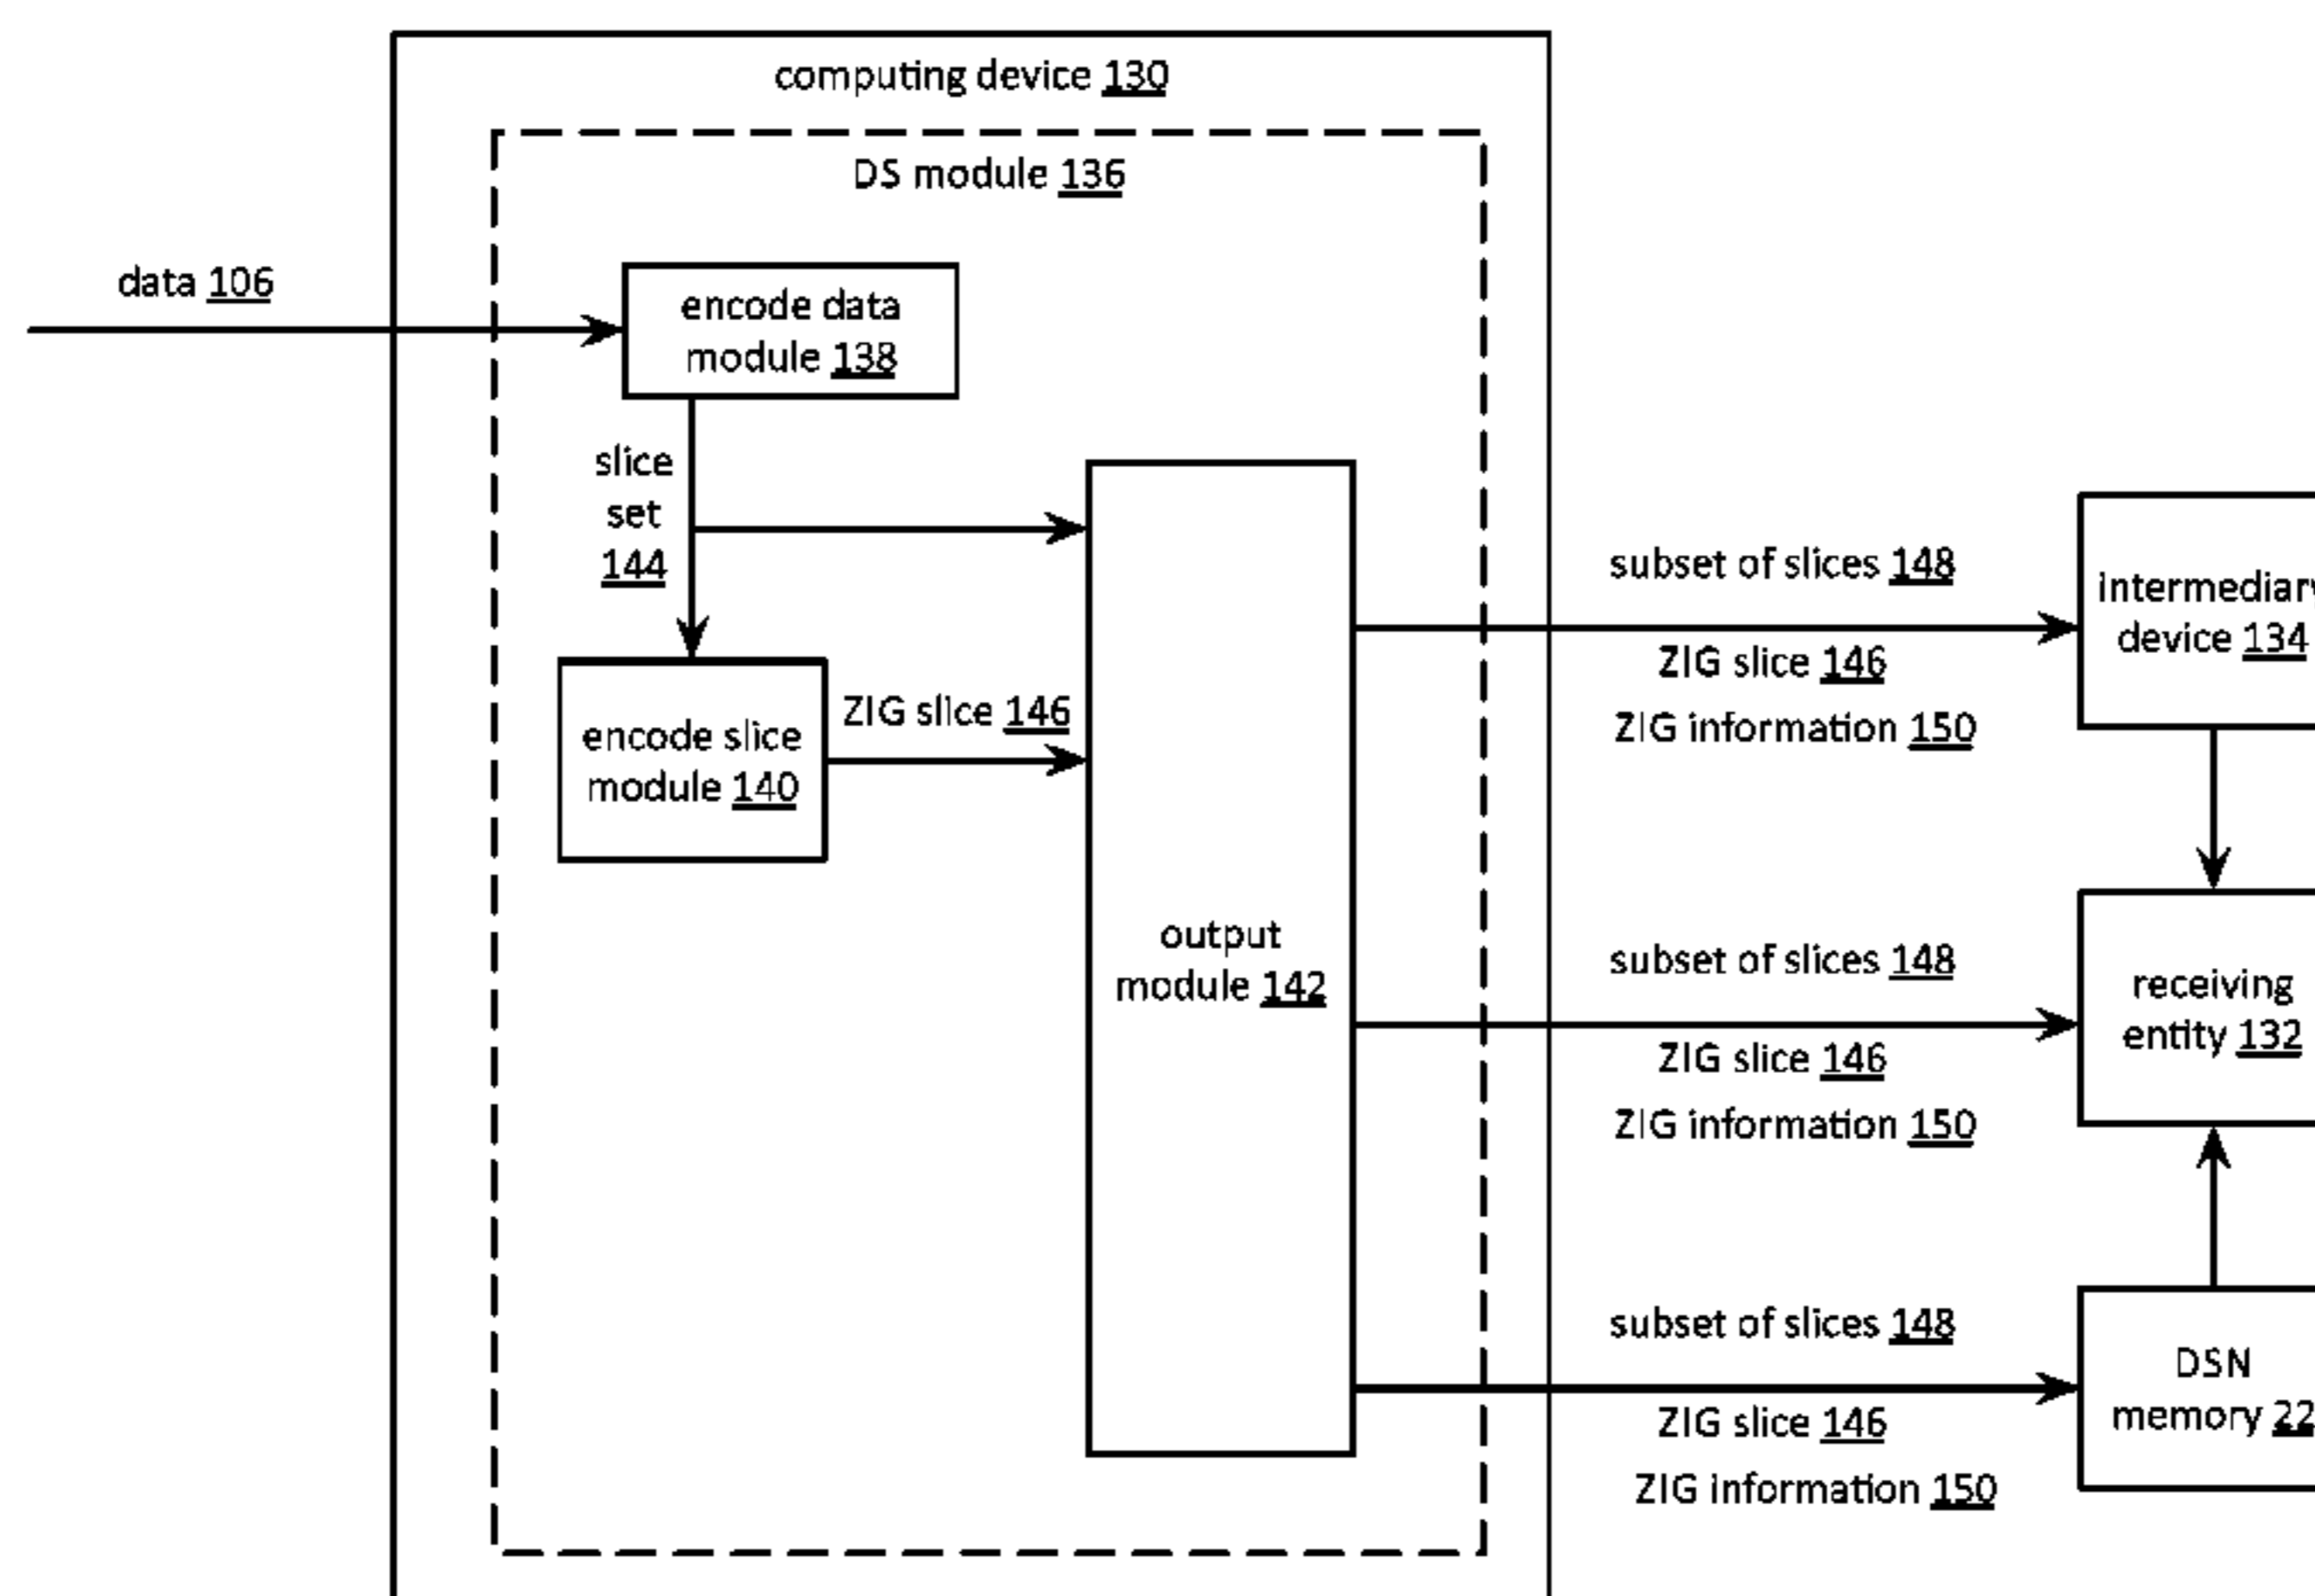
computing device 130

DS module 136

data 106

encode data module 138

slice set 144

encode slice module 140

ZIG slice 146

output module 142

subset of slices 148

ZIG slice 146

ZIG information 150

intermediar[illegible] device 134

subset of slices 148

ZIG slice 146

ZIG information 150

receiving entity 132

subset of slices 148

ZIG slice 146

ZIG information 150

DSN memory 2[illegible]